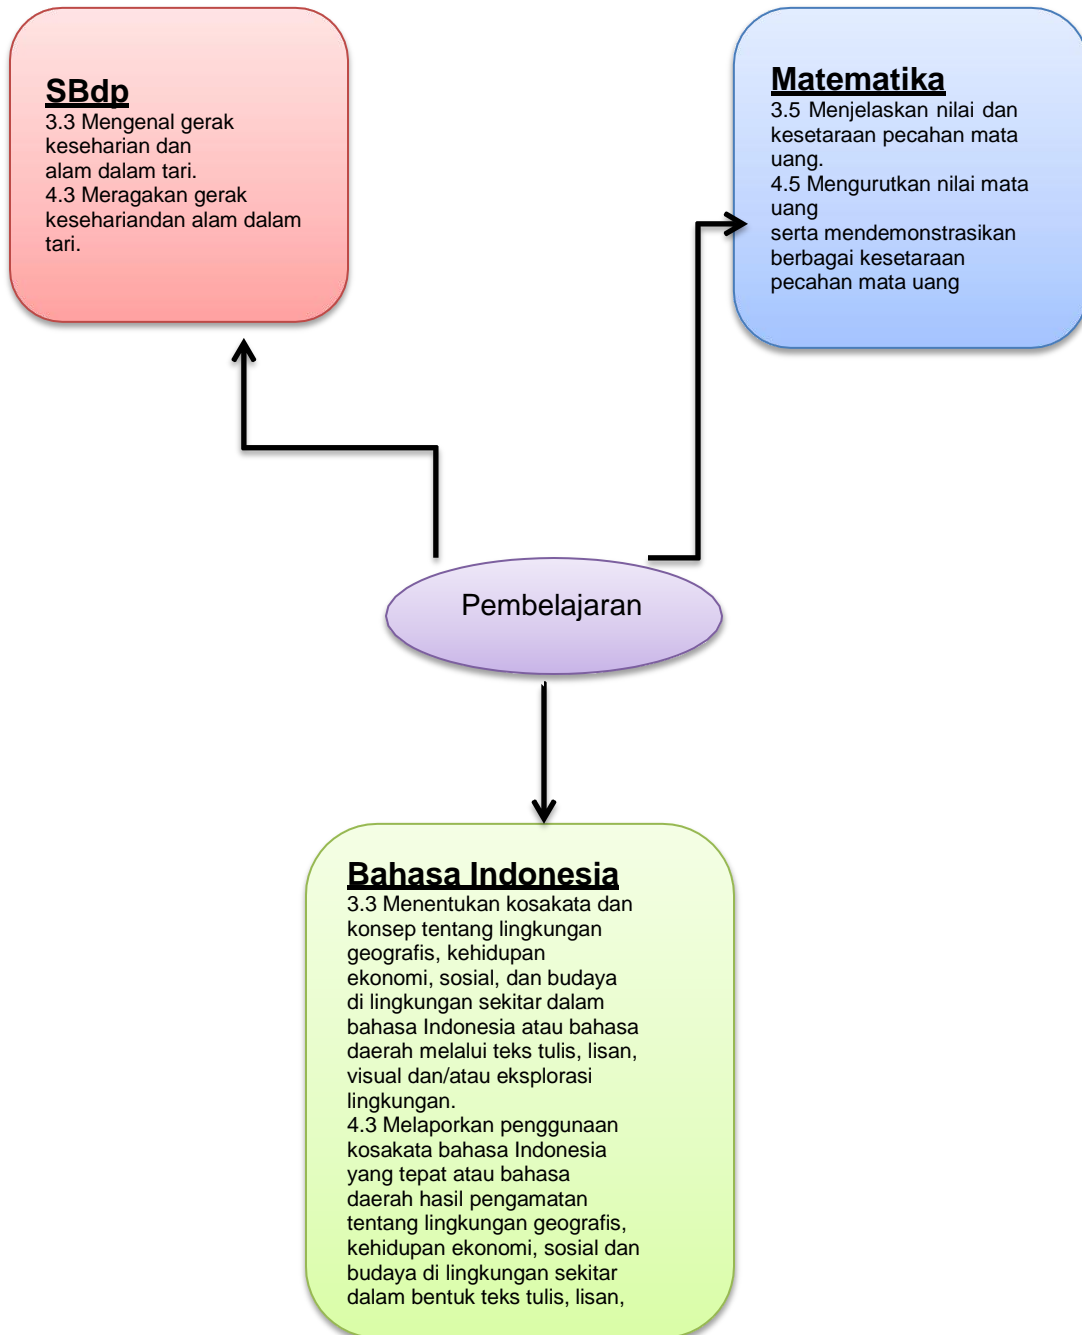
SBdp
3.3 Mengenal gerak keseharian dan alam dalam tari.
4.3 Meragakan gerak keseharian­dan alam dalam tari.

Matematika
3.5 Menjelaskan nilai dan kesetaraan pecahan mata uang.
4.5 Mengurutkan nilai mata uang serta mendemonstrasikan berbagai kesetaraan pecahan mata uang

Pembelajaran

Bahasa Indonesia
3.3 Menentukan kosakata dan konsep tentang lingkungan geografis, kehidupan ekonomi, sosial, dan budaya di lingkungan sekitar dalam bahasa Indonesia atau bahasa daerah melalui teks tulis, lisan, visual dan/atau eksplorasi lingkungan.
4.3 Melaporkan penggunaan kosakata bahasa Indonesia yang tepat atau bahasa daerah hasil pengamatan tentang lingkungan geografis, kehidupan ekonomi, sosial dan budaya di lingkungan sekitar dalam bentuk teks tulis, lisan,